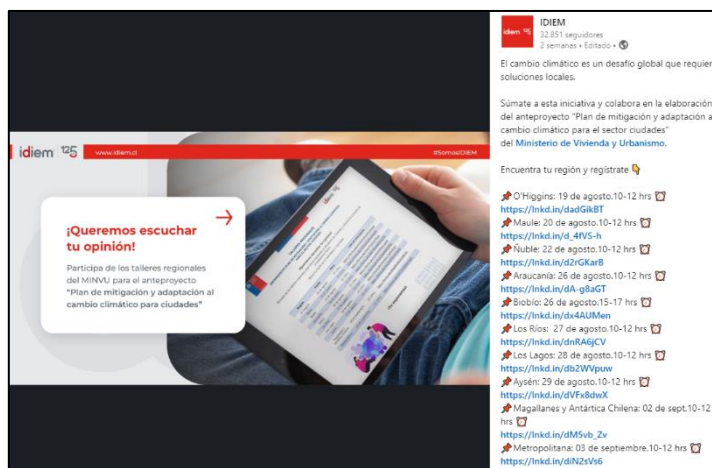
idiem 125 www.idiem.cl #SomosIDIEM

¡Queremos escuchar tu opinión!

Participa de los talleres regionales del MINVU para el anteproyecto "Plan de mitigación y adaptación al cambio climático para ciudades"

IDIEM
32.851 seguidores
2 semanas • Editado •

El cambio climático es un desafío global que requier soluciones locales.

Súmate a esta iniciativa y colabora en la elaboración del anteproyecto "Plan de mitigación y adaptación a cambio climático para el sector ciudades" del Ministerio de Vivienda y Urbanismo.

Encuentra tu región y regístrate

O'Higgins: 19 de agosto.10-12 hrs
https://lnkd.in/dadGikBT
Maule: 20 de agosto.10-12 hrs
https://lnkd.in/d_4fVS-h
Ñuble: 22 de agosto.10-12 hrs
https://lnkd.in/d2rGKarB
Araucanía: 26 de agosto.10-12 hrs
https://lnkd.in/dA-g8aGT
Biobío: 26 de agosto.15-17 hrs
https://lnkd.in/dx4AUMen
Los Ríos: 27 de agosto.10-12 hrs
https://lnkd.in/dnRA6jCV
Los Lagos: 28 de agosto.10-12 hrs
https://lnkd.in/db2WVpuw
Aysén: 29 de agosto.10-12 hrs
https://lnkd.in/dVFx8dwX
Magallanes y Antártica Chilena: 02 de sept.10-12 hrs
https://lnkd.in/dM5vb_Zv
Metropolitana: 03 de septiembre.10-12 hrs
https://lnkd.in/diN2sVs6